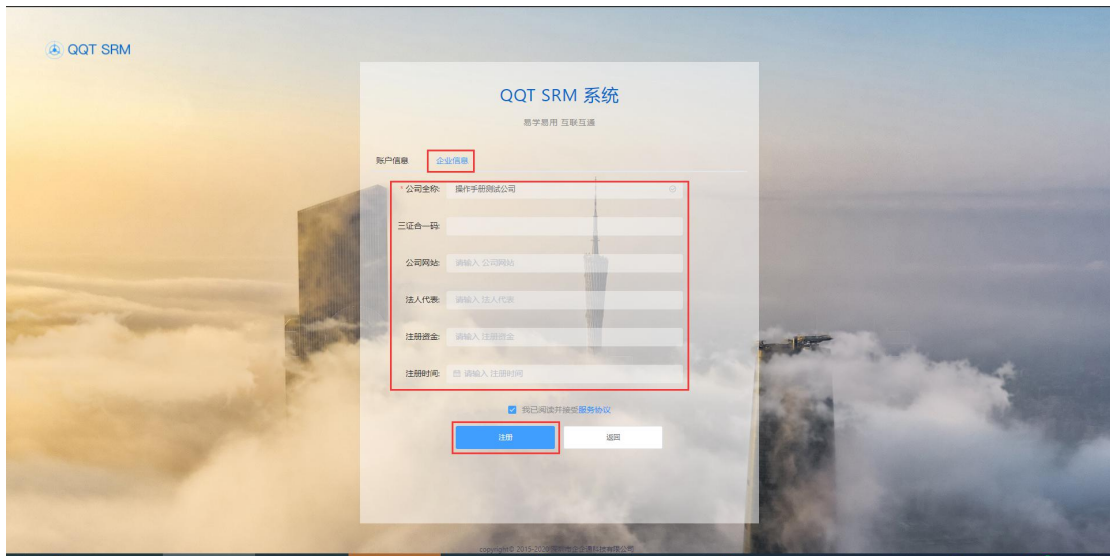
QQT SRM

QQT SRM 系统

易学易用 互联互通

账户信息 企业信息

* 公司全称: 操作手册测试公司

三证合一码:

公司网站: 请输入 公司网站

法人代表: 请输入 法人代表

注册资金: 请输入 注册资金

注册时间: 请输入 注册时间

我已阅读并接受服务协议

注册 返回

copyright© 2015-2020 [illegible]科技有限公司